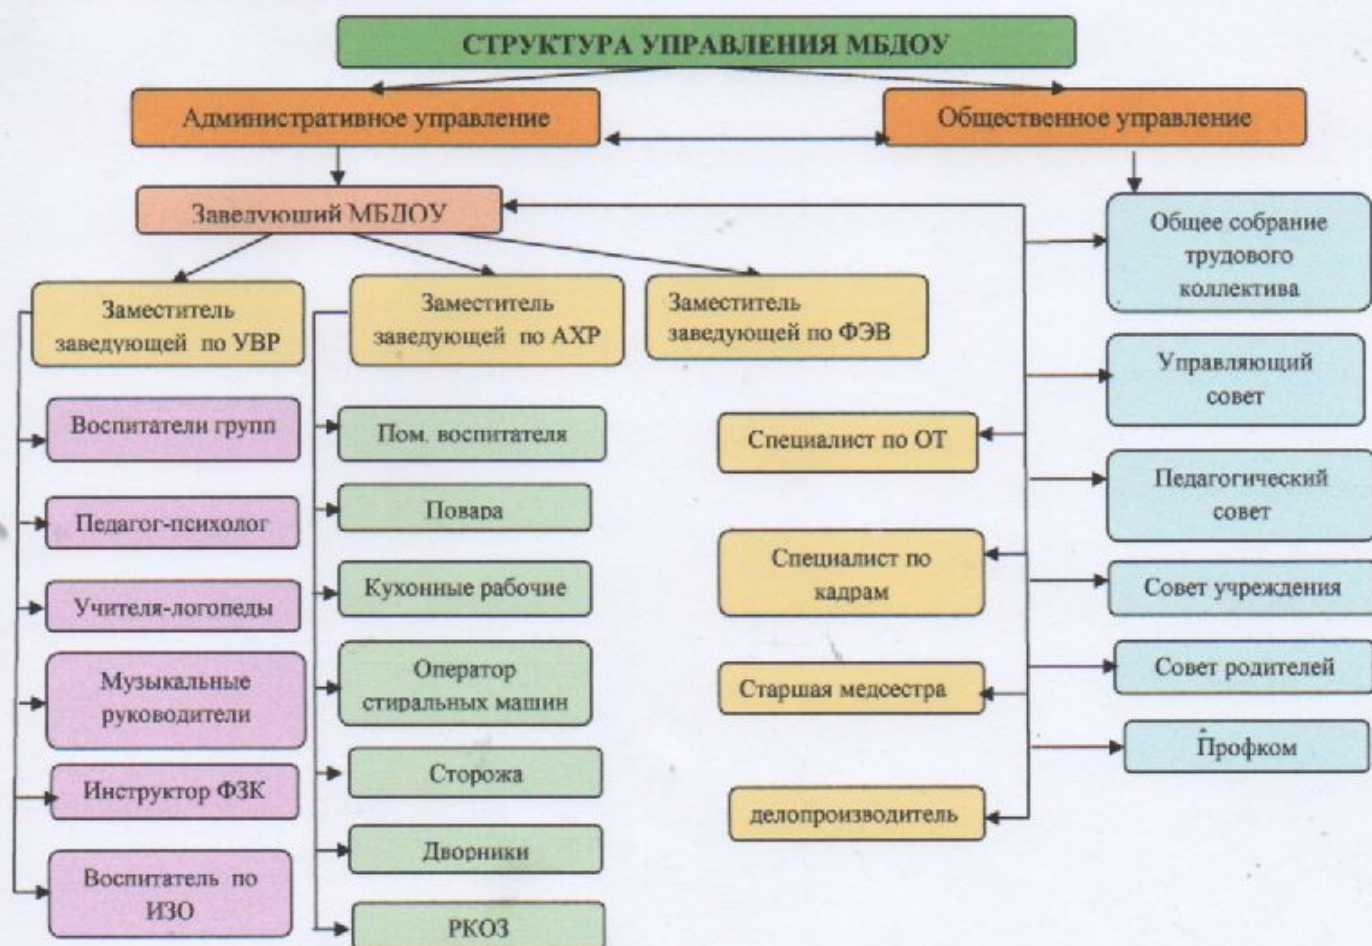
СТРУКТУРА УПРАВЛЕНИЯ МБДОУ

Административное управление

Общественное управление

Заведующий МБДОУ

Заместитель заведующей по УВР

Заместитель заведующей по АХР

Заместитель заведующей по ФЭВ

Воспитатели групп

Педагог-психолог

Учителя-логопеды

Музыкальные руководители

Инструктор ФЗК

Воспитатель по ИЗО

Пом. воспитателя

Повара

Кухонные рабочие

Оператор стиральных машин

Сторожа

Дворники

РКОЗ

Специалист по ОТ

Специалист по кадрам

Старшая медсестра

делопроизводитель

Общее собрание трудового коллектива

Управляющий совет

Педагогический совет

Совет учреждения

Совет родителей

Профком